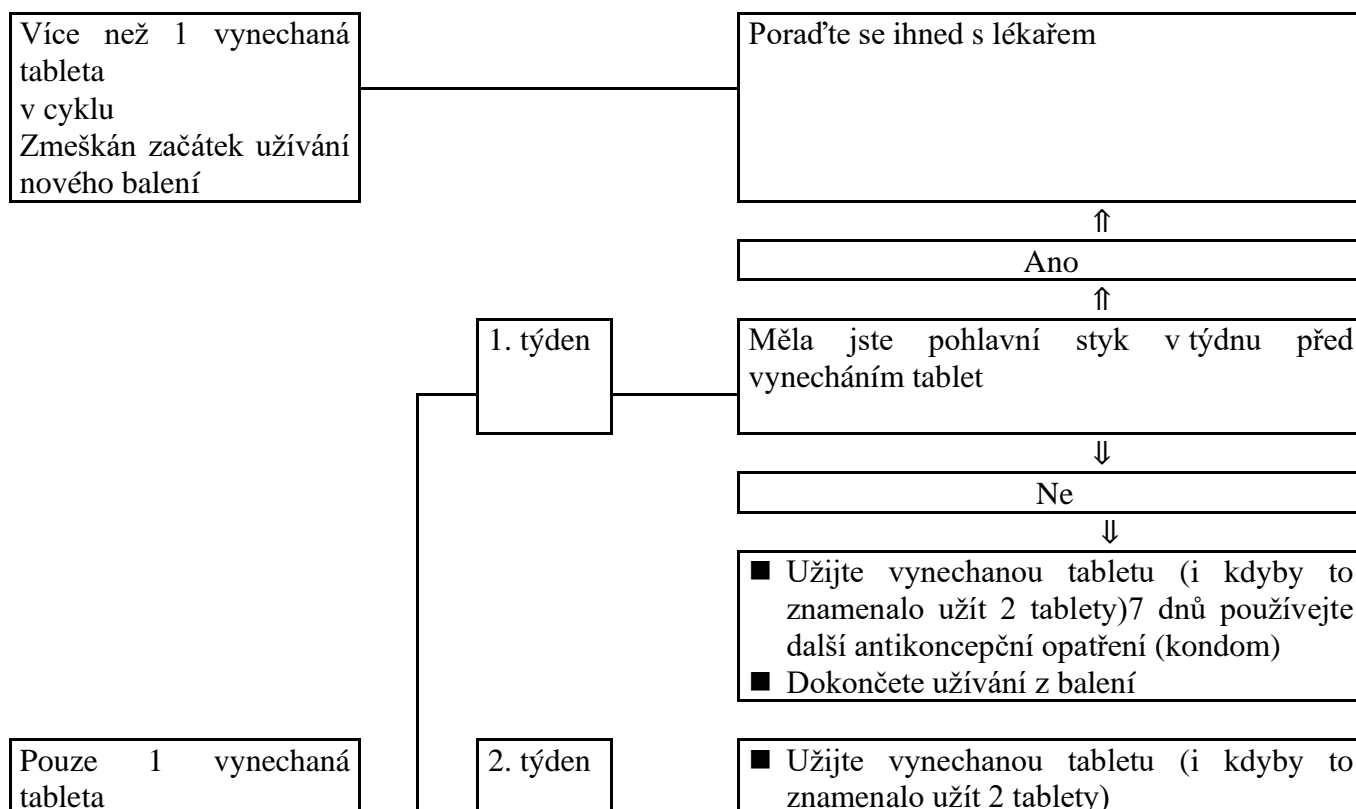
Více než 1 vynechaná tableta
v cyklu
Zmeškán začátek užívání nového balení

Poraďte se ihned s lékařem

⇑

Ano

⇑

1. týden

Měla jste pohlavní styk v týdnu před vynecháním tablet

⇓

Ne

⇓

■ Užijte vynechanou tabletu (i kdyby to znamenalo užít 2 tablety)7 dnů používejte další antikoncepční opatření (kondom)
■ Dokončete užívání z balení

Pouze 1 vynechaná tableta

2. týden

■ Užijte vynechanou tabletu (i kdyby to znamenalo užít 2 tablety)